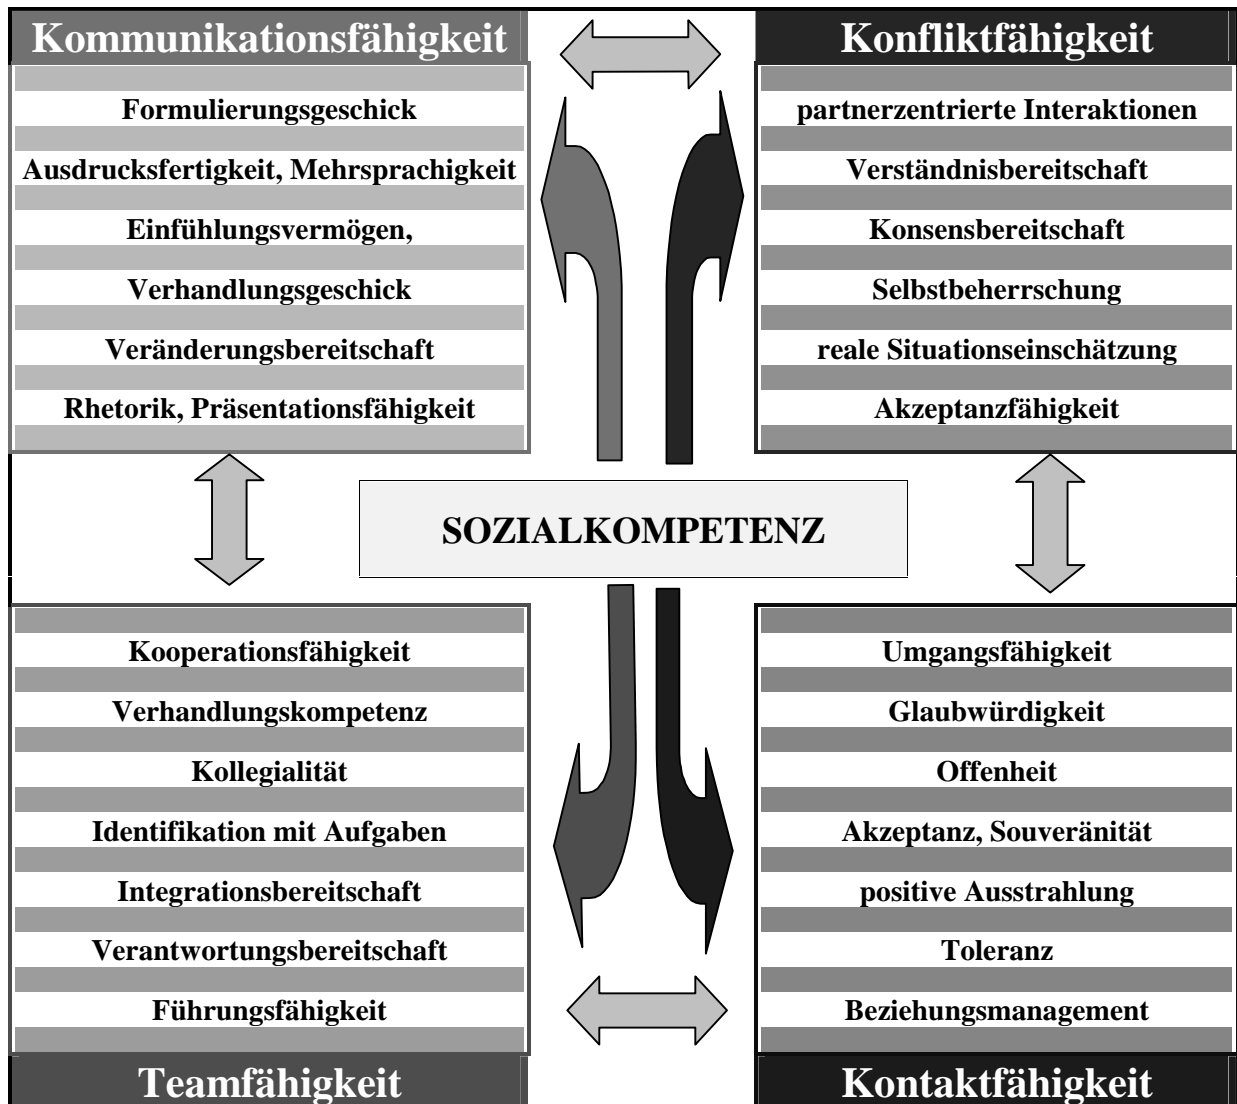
Kommunikationsfähigkeit

Formulierungsgeschick

Ausdrucksfertigkeit, Mehrsprachigkeit

Einfühlungsvermögen,

Verhandlungsgeschick

Veränderungsbereitschaft

Rhetorik, Präsentationsfähigkeit

Konfliktfähigkeit

partnerzentrierte Interaktionen

Verständnisbereitschaft

Konsensbereitschaft

Selbstbeherrschung

reale Situationseinschätzung

Akzeptanzfähigkeit

SOZIALKOMPETENZ

Kooperationsfähigkeit

Verhandlungskompetenz

Kollegialität

Identifikation mit Aufgaben

Integrationsbereitschaft

Verantwortungsbereitschaft

Führungsfähigkeit

Teamfähigkeit

Umgangsfähigkeit

Glaubwürdigkeit

Offenheit

Akzeptanz, Souveränität

positive Ausstrahlung

Toleranz

Beziehungsmanagement

Kontaktfähigkeit